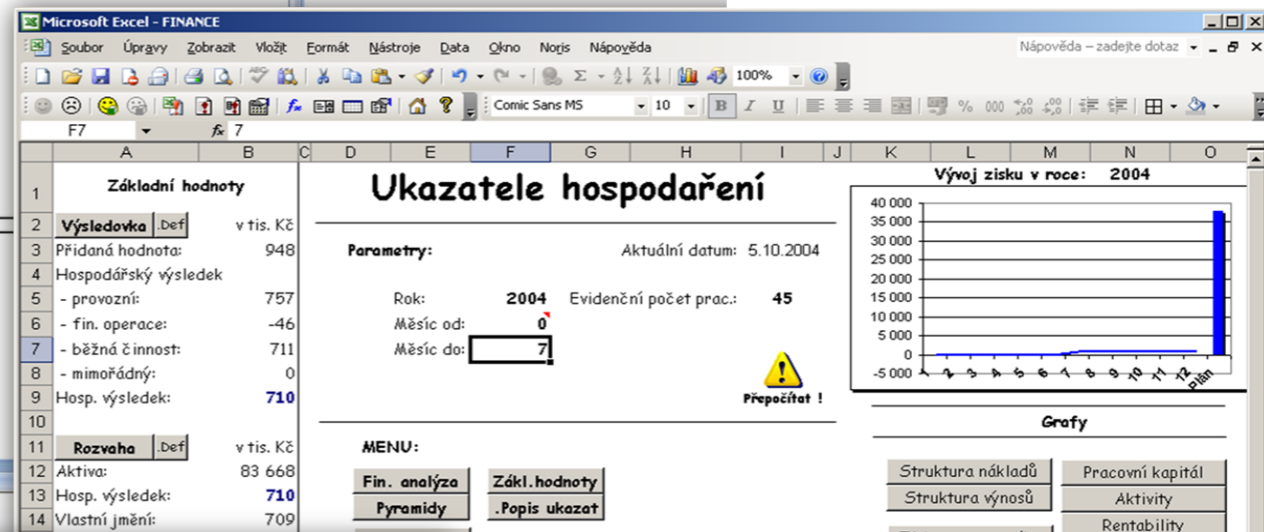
Microsoft Excel - FINANCE

Soubor Úpravy Zobrazit Vložit Formát Nástroje Data Okno Noris Nápověda

Nápověda – zadejte dotaz

100%

Comic Sans MS 10 B I U

F7 $f_x$ 7

| | A | B | C | D | E | F | G | H | I | J | K | L | M | N | O |
|---|---|---|---|---|---|---|---|---|---|---|---|---|---|---|---|
| 1 | Základní hodnoty | | | Ukazatele hospodaření | | | | | | | Vývoj zisku v roce: 2004 | | | | |
| 2 | Výsledovka .Def | v tis. Kč | | | | | | | | | | | | | |
| 3 | Přidaná hodnota: | 948 | | Parametry: | | | | Aktuální datum: | 5.10.2004 | | | | | | |
| 4 | Hospodářský výsledek | | | | | | | | | | | | | | |
| 5 | - provozní: | 757 | | | Rok: | 2004 | Evidenční počet prac.: | | 45 | | | | | | |
| 6 | - fin. operace: | -46 | | | Měsíc od: | 0 | | | | | | | | | |
| 7 | - běžná činnost: | 711 | | | Měsíc do: | 7 | | | | | | | | | |
| 8 | - mimořádný: | 0 | | | | | | | | | | | | | |
| 9 | Hosp. výsledek: | 710 | | | | | | | Přepočítat ! | | | | | | |
| 10 | | | | | | | | | | | | | | | |
| 11 | Rozvaha .Def | v tis. Kč | | MENU: | | | | | | | Grafy | | | | |
| 12 | Aktiva: | 83 668 | | | | | | | | | | | | | |
| 13 | Hosp. výsledek: | 710 | | | | | | | | | | | | | |
| 14 | Vlastní jmění: | 709 | | | | | | | | | | | | | |

40 000
35 000
30 000
25 000
20 000
15 000
10 000
5 000
0
-5 000
1 2 3 4 5 6 7 8 9 10 11 12 Plán

Fin. analýza
Zákl.hodnoty
Pyramidy
.Popis ukazat

Struktura nákladů
Struktura výnosů
Pracovní kapitál
Aktivity
Rentabilita